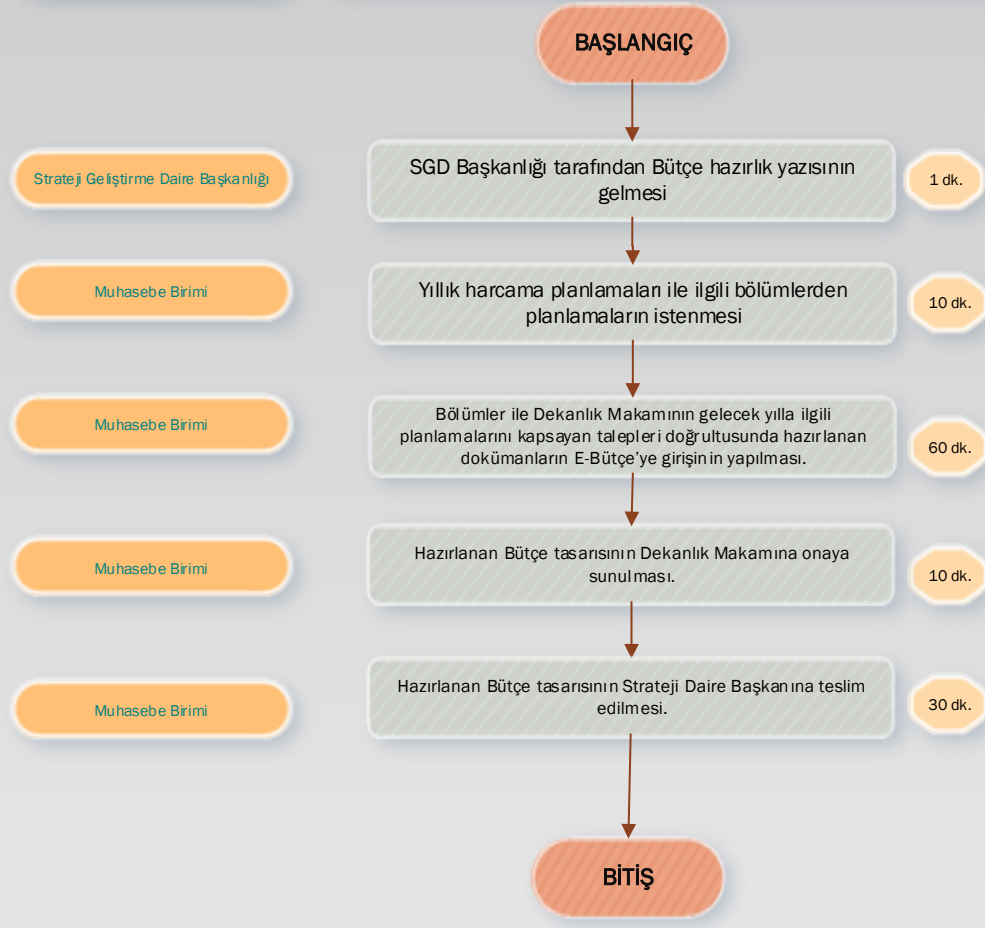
BAŞLANGIÇ

Strateji Geliştirme Daire Başkanlığı

SGD Başkanlığı tarafından Bütçe hazırlık yazısının gelmesi

1 dk.

Muhasebe Birimi

Yıllık harcama planlamaları ile ilgili bölümlerden planlamaların istenmesi

10 dk.

Muhasebe Birimi

Bölümler ile Dekanlık Makamının gelecek yılla ilgili planlamalarını kapsayan talepleri doğrultusunda hazırlanan dokümanların E-Bütçe'ye girişinin yapılması.

60 dk.

Muhasebe Birimi

Hazırlanan Bütçe tasarısının Dekanlık Makamına onaya sunulması.

10 dk.

Muhasebe Birimi

Hazırlanan Bütçe tasarısının Strateji Daire Başkanına teslim edilmesi.

30 dk.

BİTİŞ